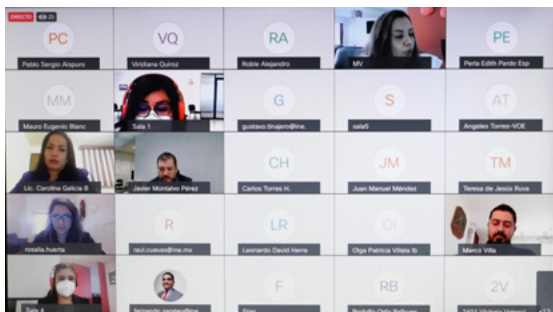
DIRECTO 25

PC
Pablo Sergio Aispuro

VQ
Viridiana Quiroz

RA
Roble Alejandro

MV

PE
Perla Edith Pardo Esp

MM
Mauro Eugenio Blanc

Sala 1

G
gustavo.tinajero@ine.

S
sala5

AT
Angeles Torres-VOE

Lic. Carolina Galicia B

Javier Montalvo Pérez

CH
Carlos Torres H.

JM
Juan Manuel Méndez

TM
Teresa de Jesús Ruva

rosalia.huerta

R
raul.cuevas@ine.mx

LR
Leonardo David Herre

OI
Olga Patricia Villela Ib

Marco Villa

Sala 4

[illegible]

F
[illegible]

RB
Rodolfo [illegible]

2V
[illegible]